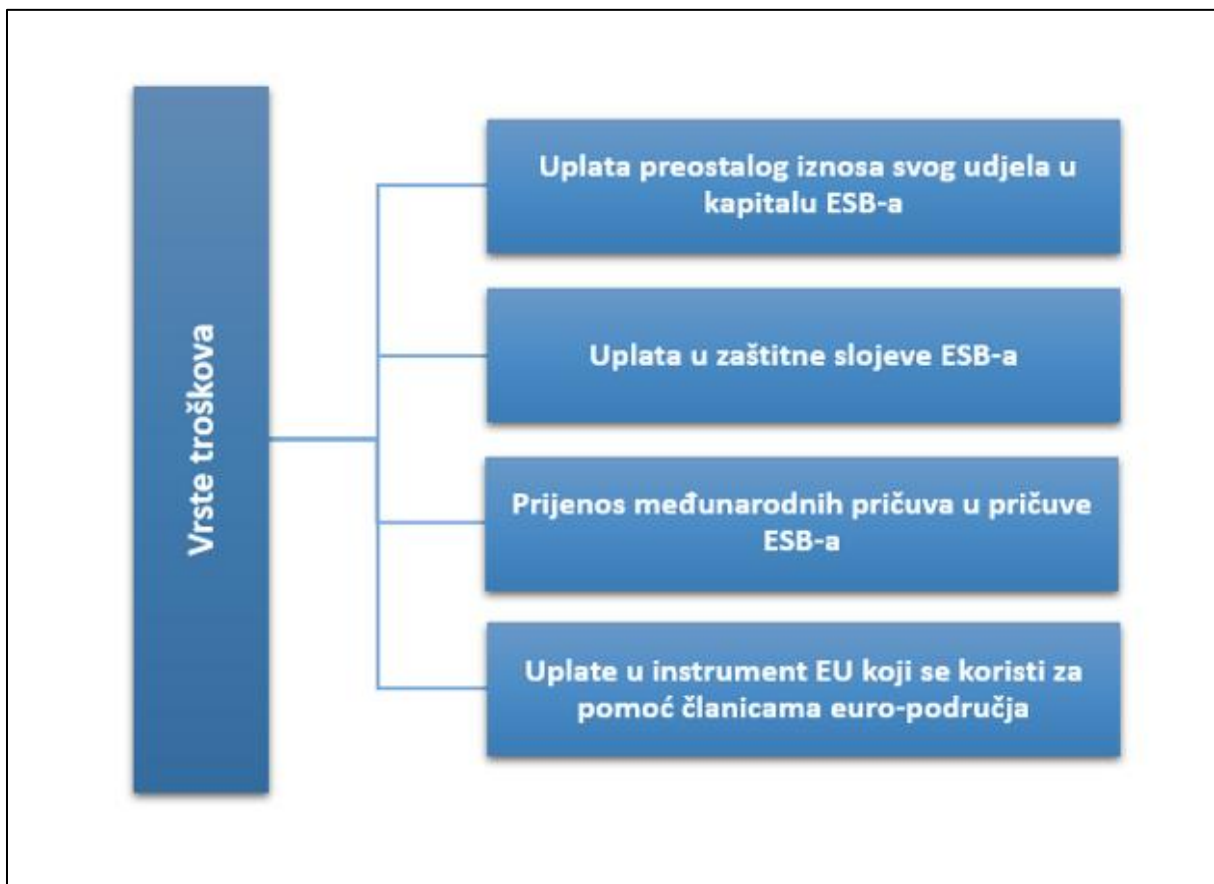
Vrste troškova

Uplata preostalog iznosa svog udjela u kapitalu ESB-a

Uplata u zaštitne slojeve ESB-a

Prijenos međunarodnih pričuva u pričuve ESB-a

Uplate u instrument EU koji se koristi za pomoć članicama euro-područja